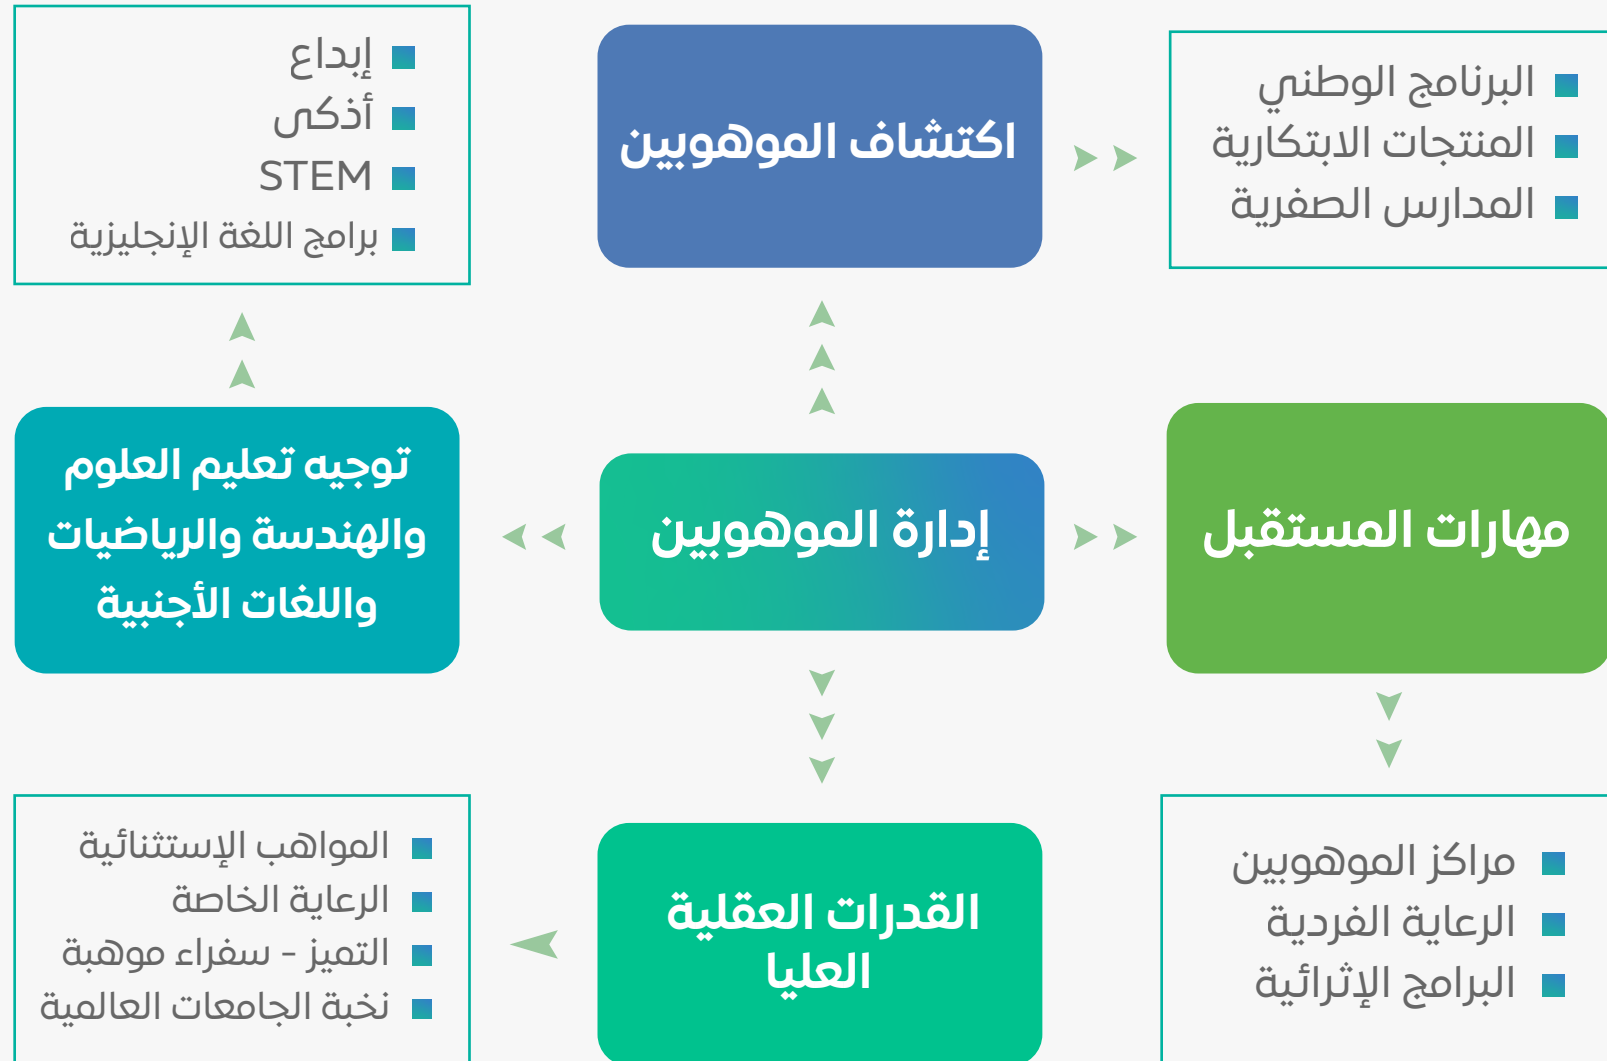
البرنامج الوطني
المنتجات الابتكارية
المدارس الصفرية

اكتشاف الموهوبين

إبداع
أذكى
STEM
برامج اللغة الإنجليزية

مهارات المستقبل

إدارة الموهوبين

توجيه تعليم العلوم والهندسة والرياضيات واللغات الأجنبية

مراكز الموهوبين
الرعاية الفردية
البرامج الإثرائية

القدرات العقلية العليا

المواهب الإستثنائية
الرعاية الخاصة
التميز - سفراء موهبة
نخبة الجامعات العالمية